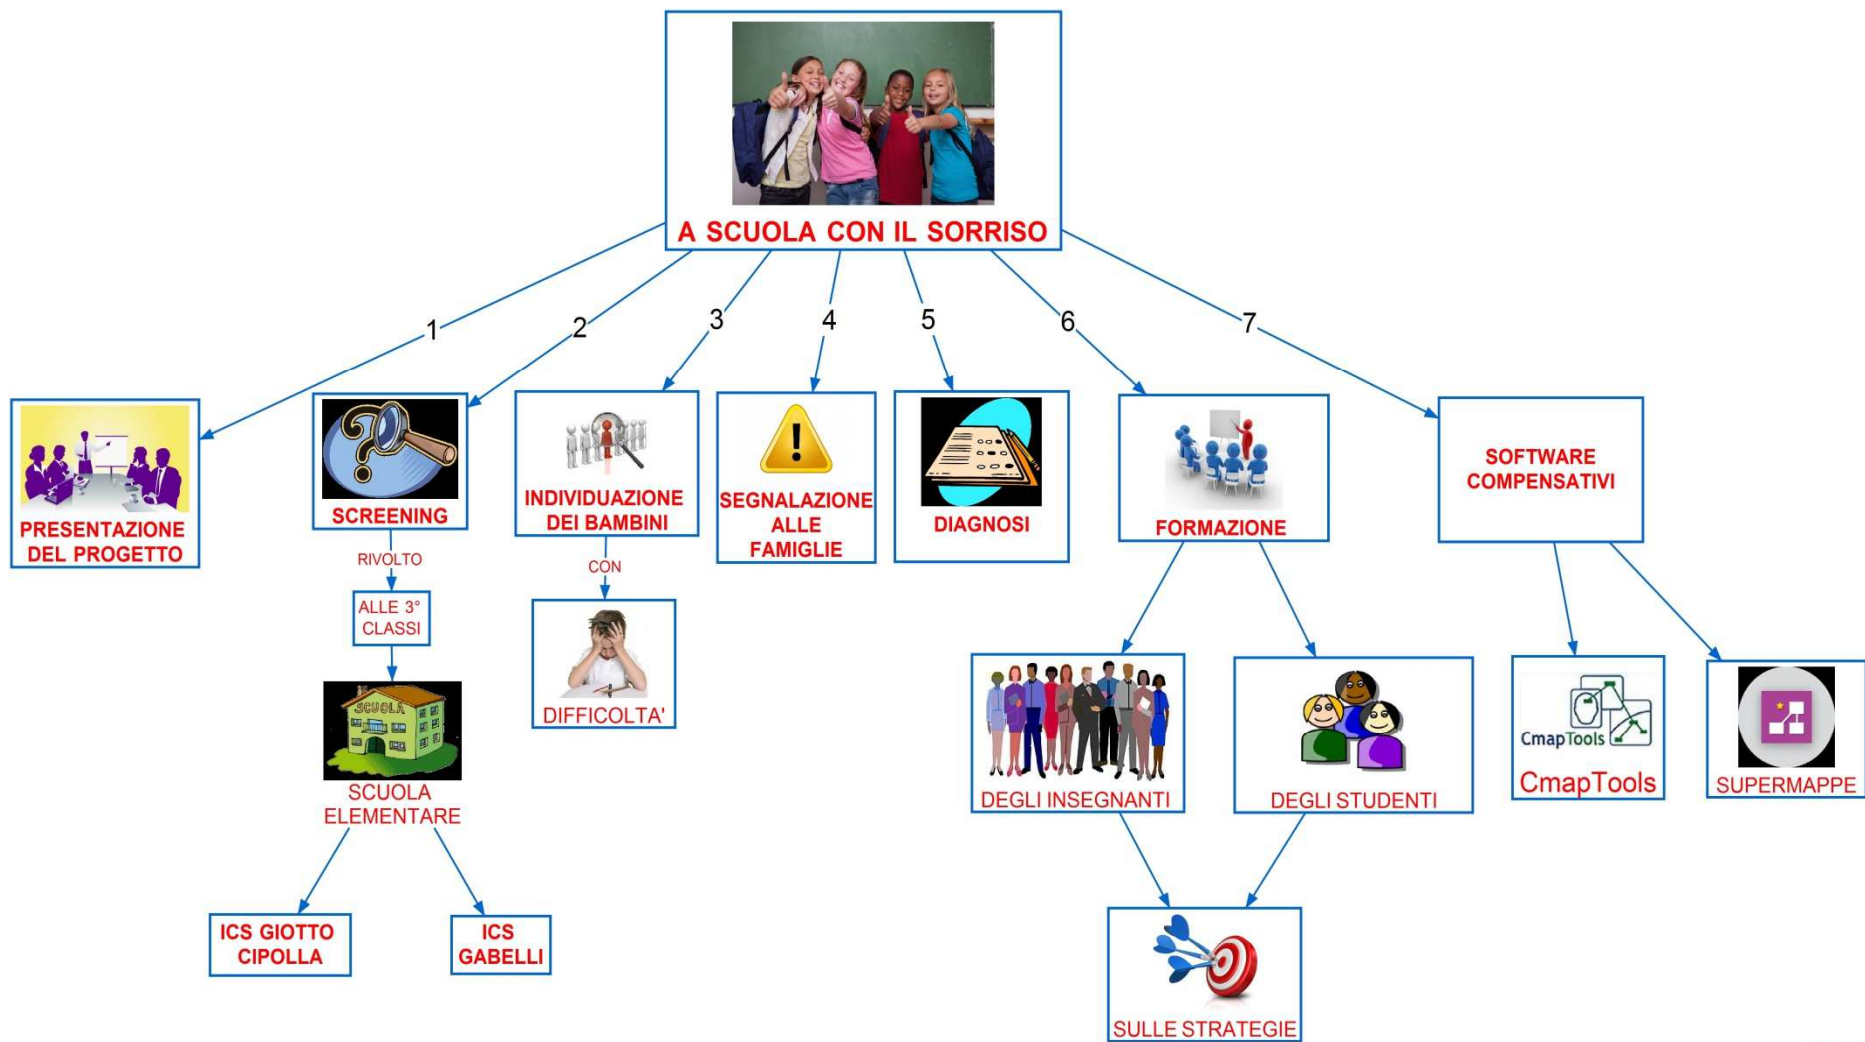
A SCUOLA CON IL SORRISO

1
PRESENTAZIONE DEL PROGETTO

2
SCREENING
RIVOLTO
ALLE 3° CLASSI
SCUOLA
SCUOLA ELEMENTARE
ICS GIOTTO CIPOLLA
ICS GABELLI

3
INDIVIDUAZIONE DEI BAMBINI
CON
DIFFICOLTA'

4
SEGNALAZIONE ALLE FAMIGLIE

5
DIAGNOSI

6
FORMAZIONE
DEGLI INSEGNANTI
DEGLI STUDENTI
SULLE STRATEGIE

7
SOFTWARE COMPENSATIVI
CmapTools
CmapTools
SUPERMAPPE